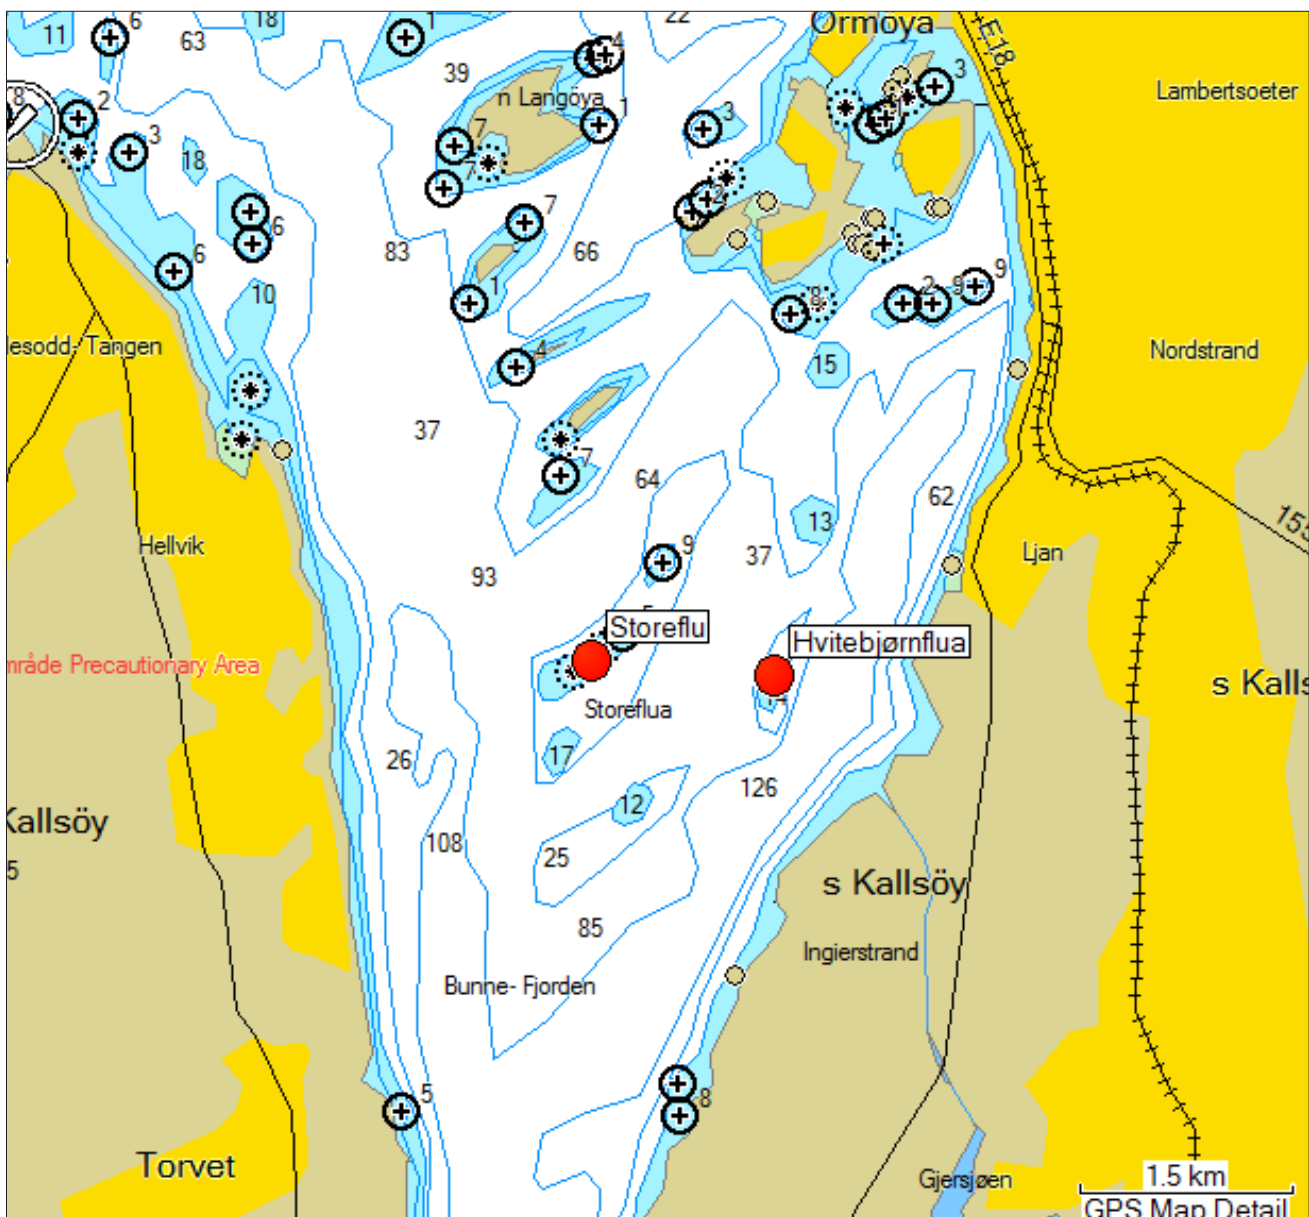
11
6
63
18
1
22
Ormøya
E18
4
39
n Langøya
1
3
3
Lambertsoeter
8
2
3
18
7
7
3
2
6
7
6
83
66
10
1
8
2
9
9
esodd- Tangen
4
15
Nordstrand
37
7
64
62
Hellvik
13
155
9
37
Ljan
93
Storeflu
5
Hvitebjørnflua
mråde Precautionary Area
s Kalls
Storeflua
14
26
17
Kallsöy
12
126
5
108
25
s Kallsöy
85
Ingierstrand
Bunne- Fjorden
5
8
Torvet
Gjersjøen
1.5 km
GPS Map Detail